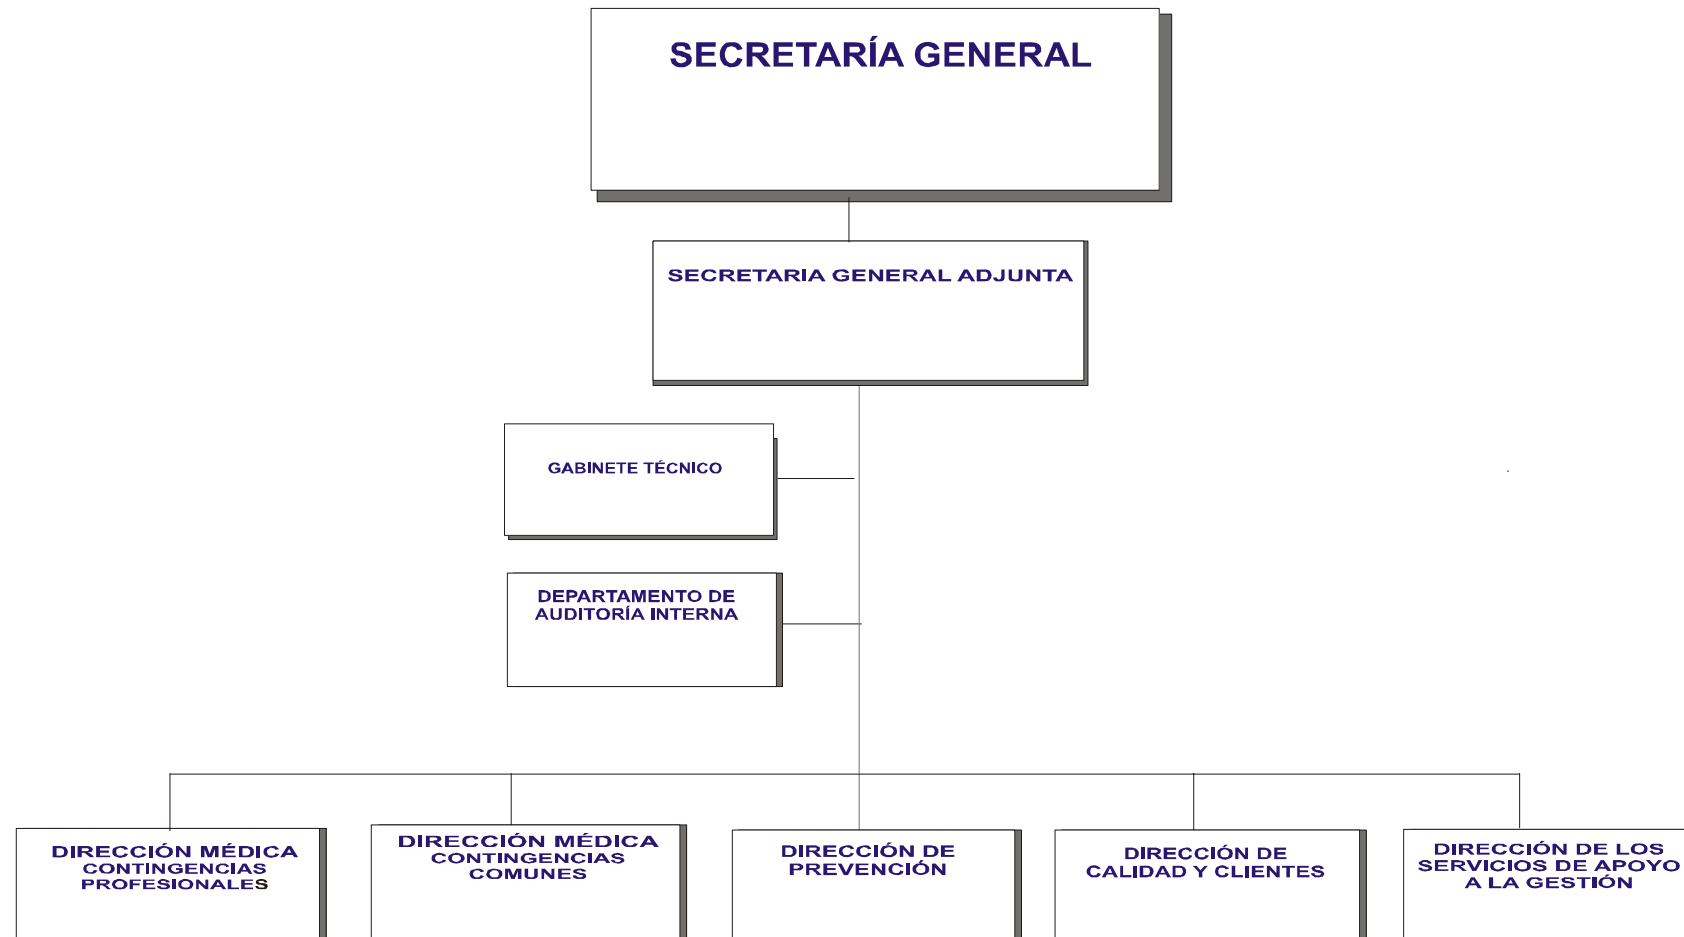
SECRETARÍA GENERAL

SECRETARIA GENERAL ADJUNTA

GABINETE TÉCNICO

DEPARTAMENTO DE AUDITORÍA INTERNA

DIRECCIÓN MÉDICA CONTINGENCIAS PROFESIONALES

DIRECCIÓN MÉDICA CONTINGENCIAS COMUNES

DIRECCIÓN DE PREVENCIÓN

DIRECCIÓN DE CALIDAD Y CLIENTES

DIRECCIÓN DE LOS SERVICIOS DE APOYO A LA GESTIÓN